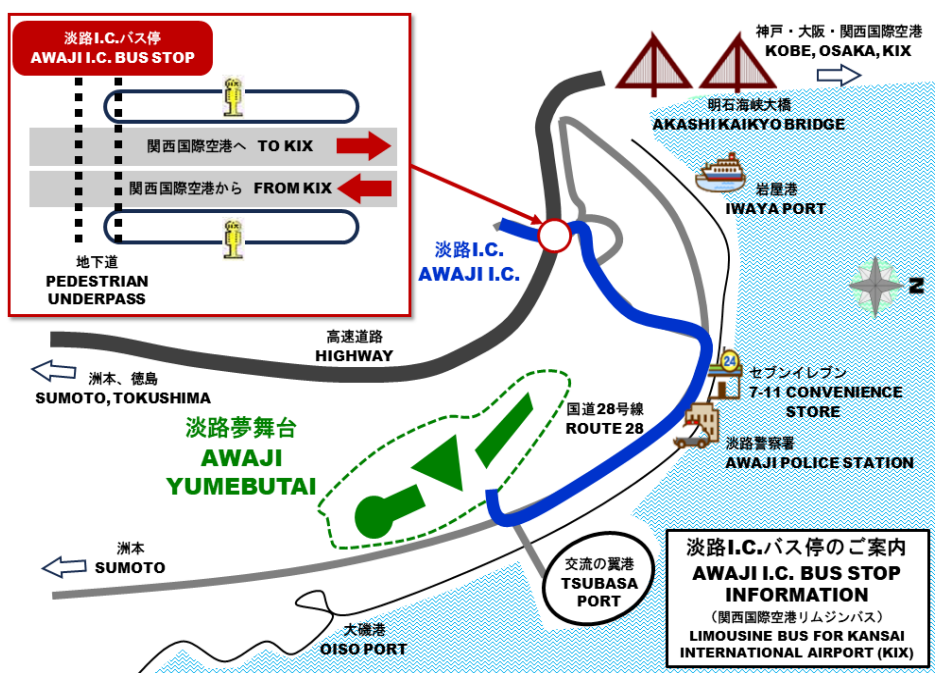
淡路I.C.バス停
AWAJI I.C. BUS STOP

関西国際空港へ TO KIX

関西国際空港から FROM KIX

地下道
PEDESTRIAN UNDERPASS

神戸・大阪・関西国際空港
KOBE, OSAKA, KIX

明石海峡大橋
AKASHI KAIKYO BRIDGE

岩屋港
IWAYA PORT

淡路I.C.
AWAJI I.C.

N

高速道路
HIGHWAY

洲本、徳島
SUMOTO, TOKUSHIMA

24

セブンイレブン
7-11 CONVENIENCE STORE

国道28号線
ROUTE 28

淡路警察署
AWAJI POLICE STATION

淡路夢舞台
AWAJI YUMEBUTAI

洲本
SUMOTO

交流の翼港
TSUBASA PORT

大磯港
OISO PORT

淡路I.C.バス停のご案内
AWAJI I.C. BUS STOP INFORMATION
（関西国際空港リムジンバス）
LIMOUSINE BUS FOR KANSAI INTERNATIONAL AIRPORT (KIX)